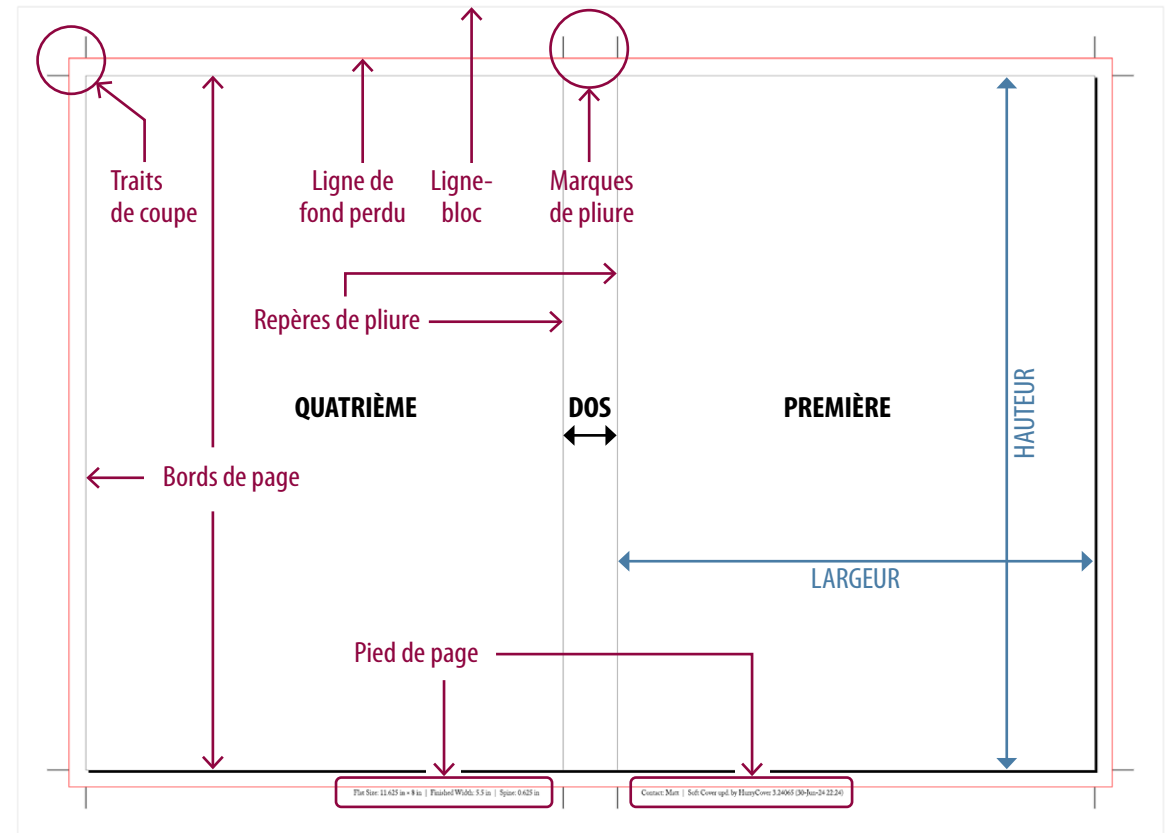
Traits de coupe

Ligne de fond perdu

Ligne-bloc

Marques de pliure

Repères de pliure

QUATRIÈME

DOS

PREMIÈRE

HAUTEUR

Bords de page

LARGEUR

Pied de page

Flat Size: 11.625 in × 8 in | Finished Width: 5.5 in | Spine: 0.625 in

Contact: Matt | Soft Cover upd. by HurryCover 3.24065 (30-Jun-24 22:24)